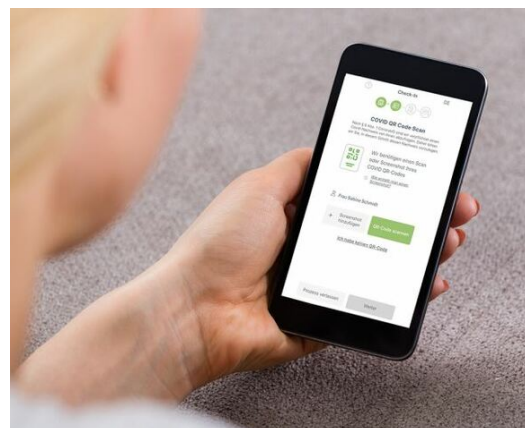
Check-in

COVID QR Code Scan

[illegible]

Wir benötigen einen Scan oder Screenshot Ihres COVID QR Codes

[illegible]

Frau Sabine Schmidt

Screenshot hinzufügen

QR Code scannen

Ich habe keinen QR Code

Prozess verlassen

Weiter